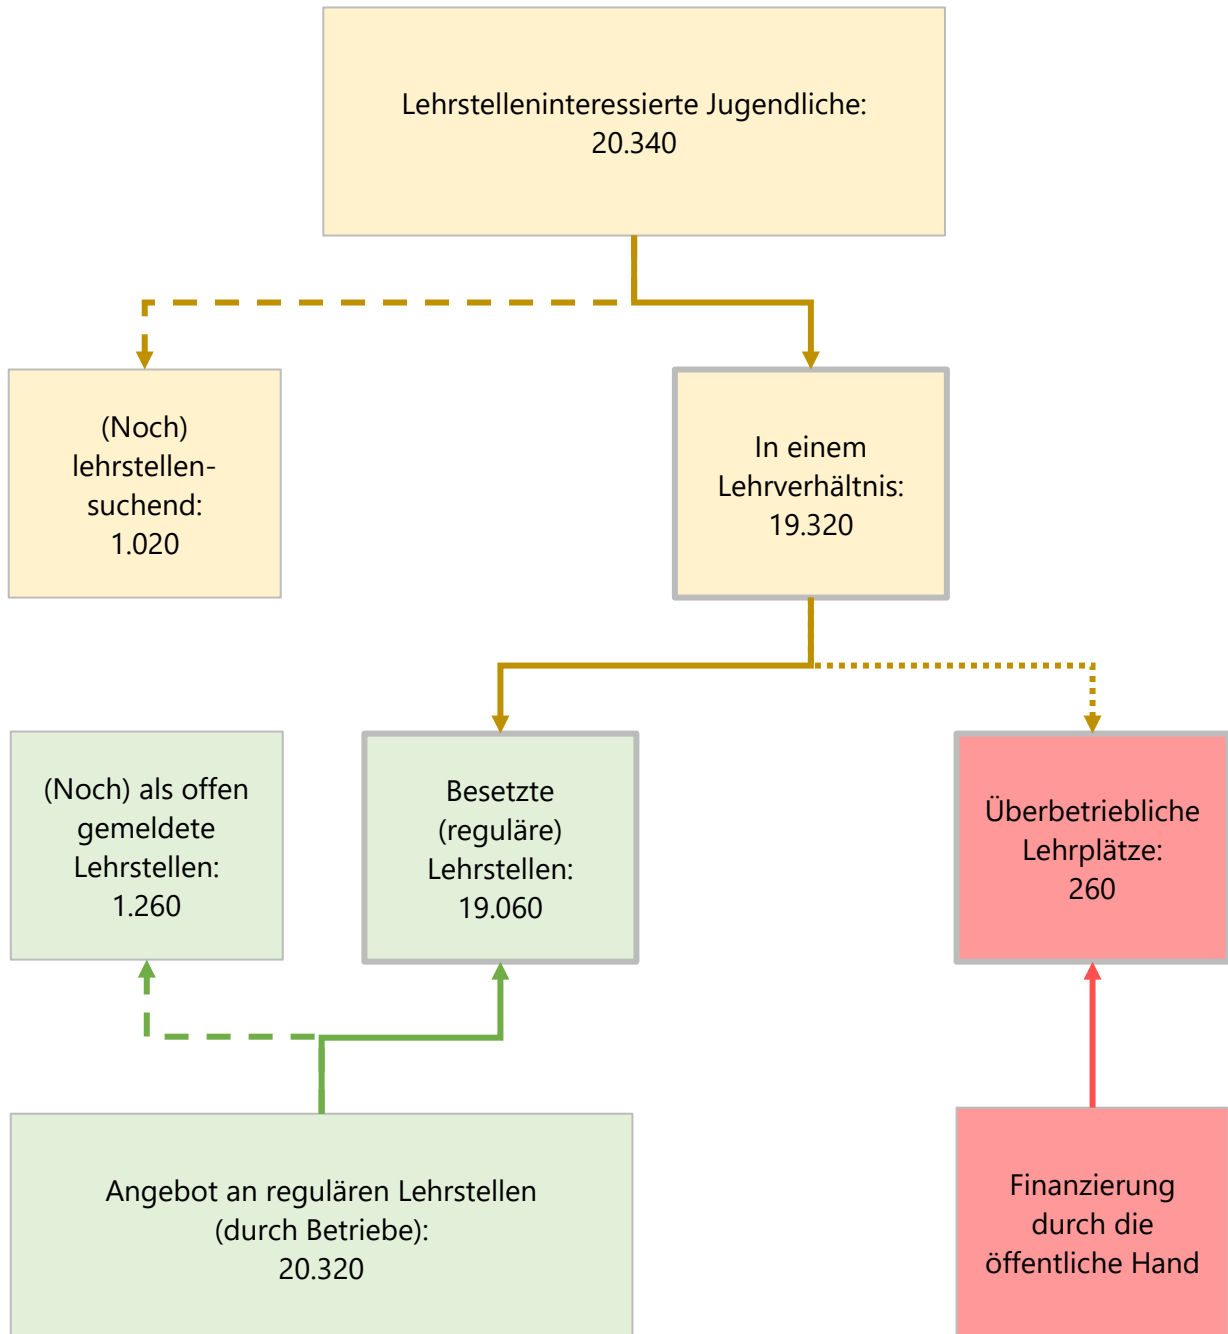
Lehrstelleninteressierte Jugendliche:
20.340

(Noch) lehrstellensuchend:
1.020

In einem Lehrverhältnis:
19.320

(Noch) als offen gemeldete Lehrstellen:
1.260

Besetzte (reguläre) Lehrstellen:
19.060

Überbetriebliche Lehrplätze:
260

Angebot an regulären Lehrstellen (durch Betriebe):
20.320

Finanzierung durch die öffentliche Hand